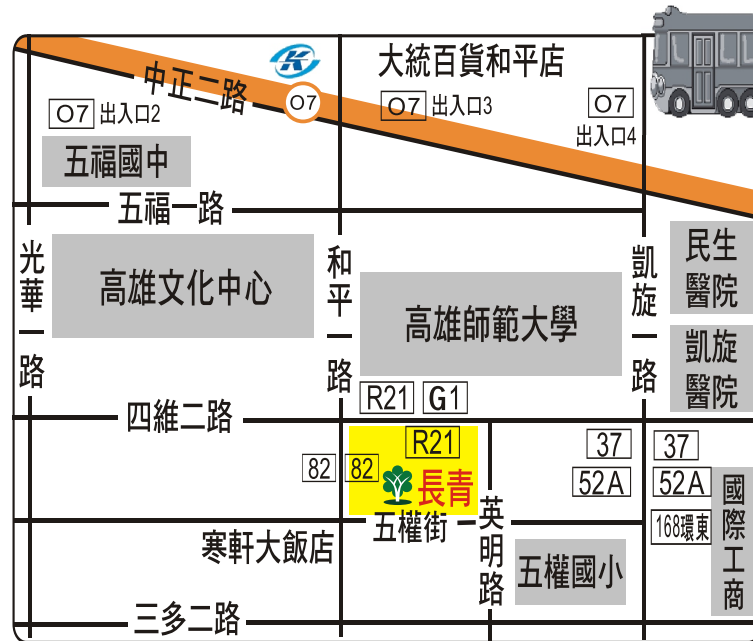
中正二路
O7
大統百貨和平店
O7 出入口2
O7 出入口3
O7 出入口4
五福國中
五福一路
光華一路
高雄文化中心
和平一路
高雄師範大學
凱旋一路
民生醫院
凱旋醫院
R21
G1
四維二路
R21
82
82
長青
37
52A
37
52A
168環東
國際工商
五權街
英明路
寒軒大飯店
五權國小
三多二路